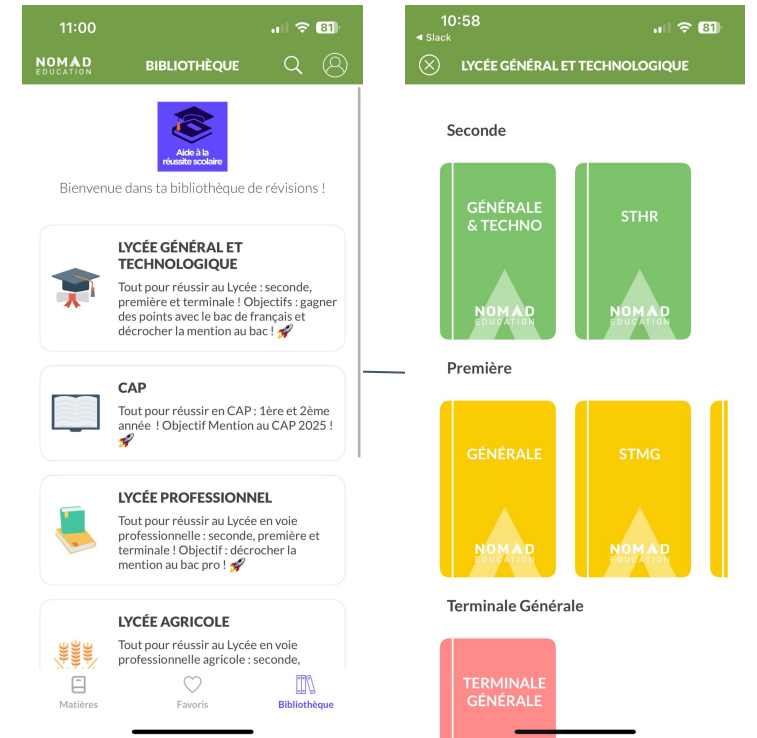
11:00
81

NOMAD EDUCATION
BIBLIOTHÈQUE

Aide à la réussite scolaire

Bienvenue dans ta bibliothèque de révisions !

LYCÉE GÉNÉRAL ET TECHNOLOGIQUE
Tout pour réussir au Lycée : seconde, première et terminale ! Objectifs : gagner des points avec le bac de français et décrocher la mention au bac ! 🚀

CAP
Tout pour réussir en CAP : 1ère et 2ème année ! Objectif Mention au CAP 2025 ! 🚀

LYCÉE PROFESSIONNEL
Tout pour réussir au Lycée en voie professionnelle : seconde, première et terminale ! Objectif : décrocher la mention au bac pro ! 🚀

LYCÉE AGRICOLE
Tout pour réussir au Lycée en voie professionnelle agricole : seconde,

Matières
Favoris
Bibliothèque

10:58
◂ Slack
81

LYCÉE GÉNÉRAL ET TECHNOLOGIQUE

Seconde

GÉNÉRALE & TECHNO
NOMAD EDUCATION

STHR
NOMAD EDUCATION

Première

GÉNÉRALE
NOMAD EDUCATION

STMG
NOMAD EDUCATION

Terminale Générale

TERMINALE GÉNÉRALE